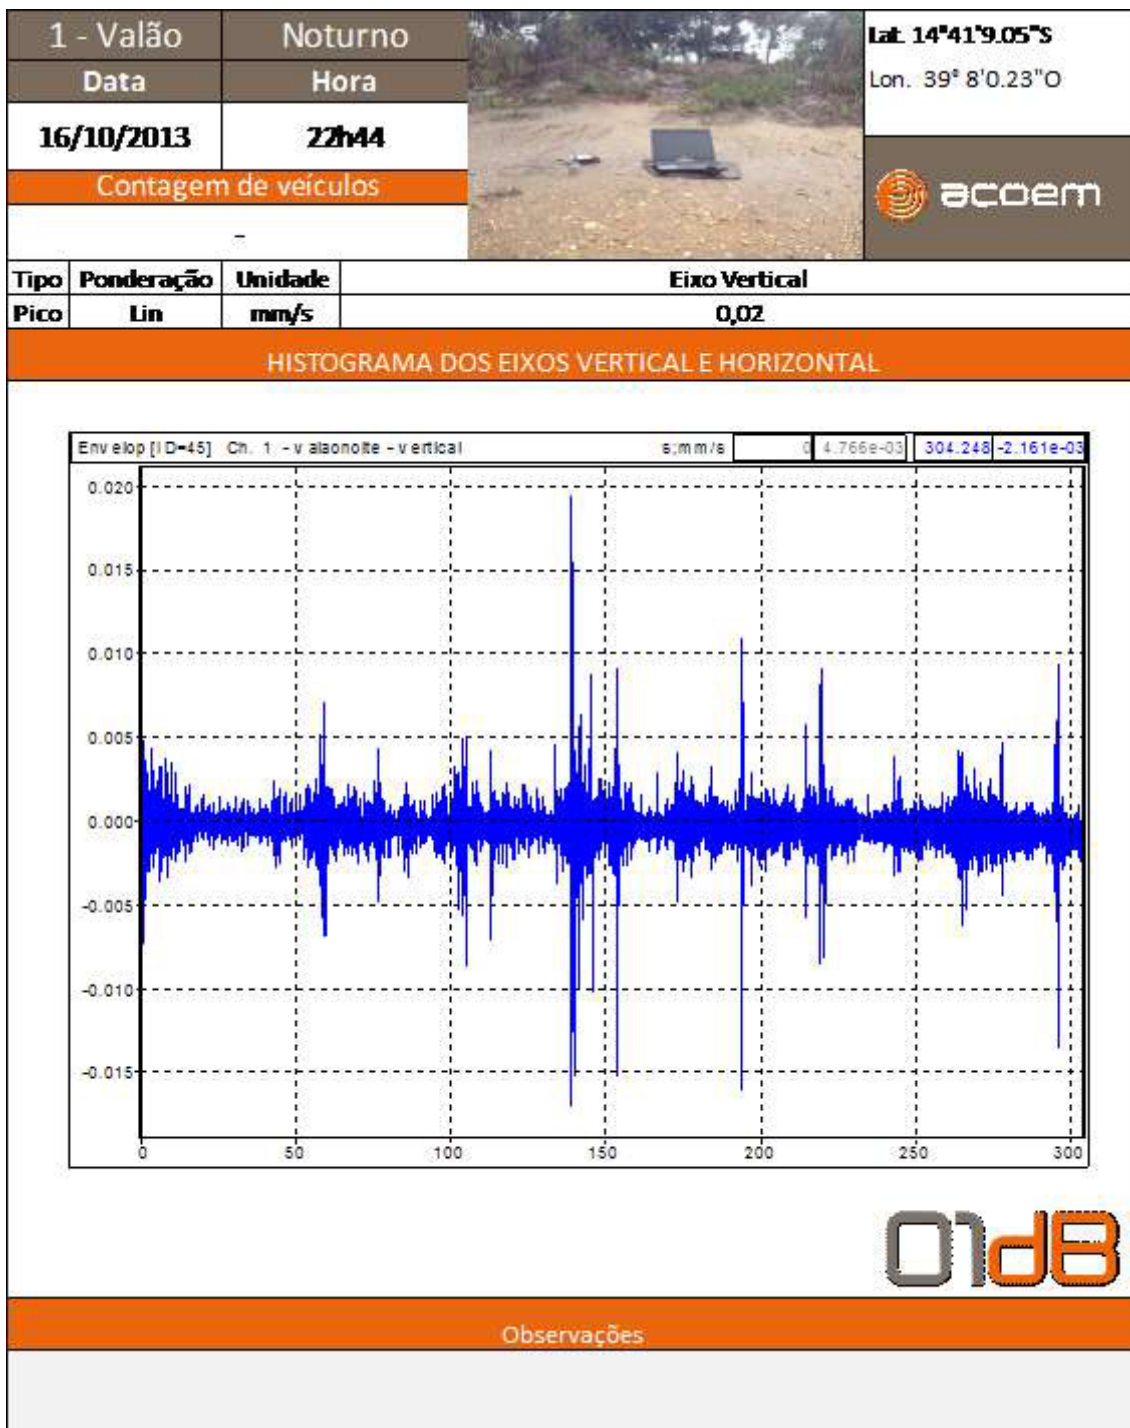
| 1 - Valão | Noturno |
|---|---|
| Data | Hora |
| 16/10/2013 | 22h44 |

Contagem de veículos

-

Lat. 14°41'9.05"S
Lon. 39° 8'0.23"O

acoem

| Tipo | Ponderação | Unidade | Eixo Vertical |
|---|---|---|---|
| Pico | Lin | mm/s | 0,02 |

HISTOGRAMA DOS EIXOS VERTICAL E HORIZONTAL

Envelop [ID=45] Ch. 1 - v alaonoite - vertical s;mm/s 0 4.766e-03 304.248 -2.161e-03

0.020
0.015
0.010
0.005
0.000
-0.005
-0.010
-0.015

0 50 100 150 200 250 300

01dB

Observações